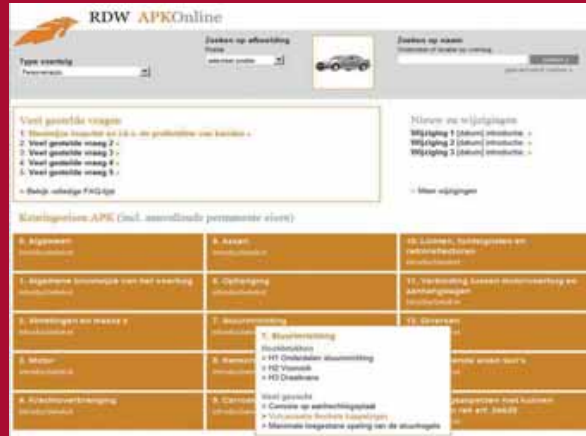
RDW APKOnline

Type voertuig
Personenauto

Zoeken op afbeelding
Positie
selecteer positie

Zoeken op naam
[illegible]
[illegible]

Veel gestelde vragen
1. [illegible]
2. Veel gestelde vraag 2 »
3. Veel gestelde vraag 3 »
4. Veel gestelde vraag 4 »
5. Veel gestelde vraag 5 »
» Bekijk volledige FAQ-lijst

Nieuw en wijzigingen
Wijziging 1 [datum] introductie »
Wijziging 2 [datum] introductie »
Wijziging 3 [datum] introductie »
» Meer wijzigingen

Keuringseisen APK (incl. aanvullende permanente eisen)

0. Algemeen
Introductietekst

8. Assen
Introductietekst

16. Lichten, lichtsignalen en retroreflectoren
Introductietekst

1. Algemene kenmerken van het voertuig
Introductietekst

9. Ophanging
Introductietekst

17. Verbinding tussen motorvoertuig en aanhangwagen
Introductietekst

2. Afmetingen en massa's
Introductietekst

7. Stuurinrichting
Introductietekst

18. Diversen
Introductietekst

3. Motor
Introductietekst

9. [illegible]

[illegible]

4. Krachtoverbrenging
Introductietekst

9. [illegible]

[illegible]

7. Stuurinrichting
Hoofdstukken
» H1 Onderdelen stuurinrichting
» H2 Voorasik
» H3 Draaikrans

Veel gezocht
» Controle op aanhechtingsplaat
» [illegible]
» Maximale toegestane speling van de stuurkogels